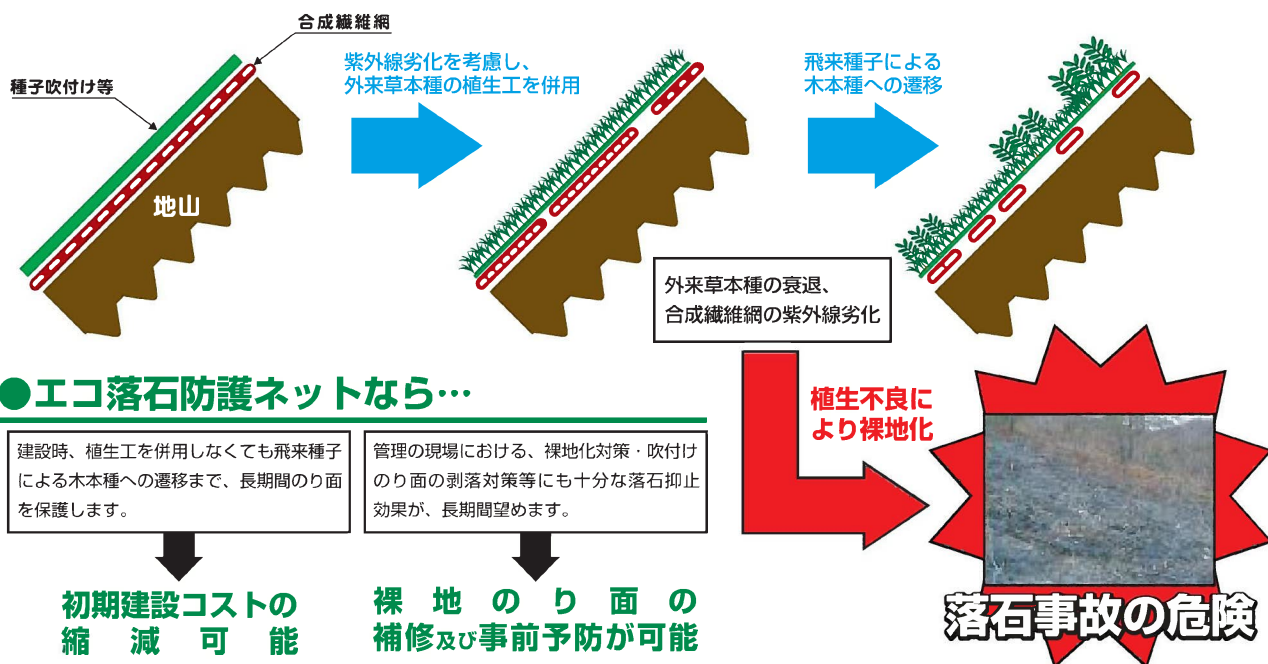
合成繊維網

種子吹付け等

地山

紫外線劣化を考慮し、
外来草本種の植生工を併用

飛来種子による
木本種への遷移

外来草本種の衰退、
合成繊維網の紫外線劣化

植生不良に
より裸地化

●エコ落石防護ネットなら…

建設時、植生工を併用しなくても飛来種子による木本種への遷移まで、長期間のり面を保護します。

管理の現場における、裸地化対策・吹付けのり面の剥落対策等にも十分な落石抑止効果が、長期間望めます。

初期建設コストの
縮減可能

裸地のり面の
補修及び事前予防が可能

落石事故の危険